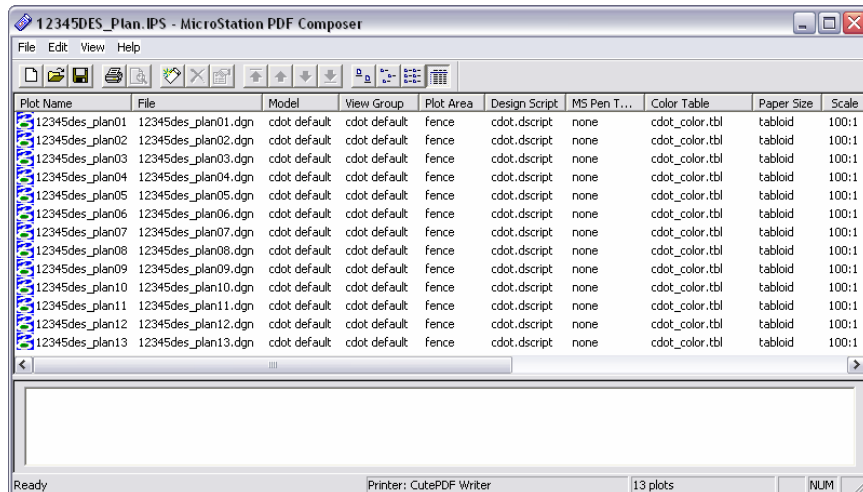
12345DES_Plan.IPS - MicroStation PDF Composer

File Edit View Help

| Plot Name | File | Model | View Group | Plot Area | Design Script | MS Pen T... | Color Table | Paper Size | Scale |
|---|---|---|---|---|---|---|---|---|---|
| 12345des_plan01 | 12345des_plan01.dgn | cdot default | cdot default | fence | cdot.dscript | none | cdot_color.tbl | tabloid | 100:1 |
| 12345des_plan02 | 12345des_plan02.dgn | cdot default | cdot default | fence | cdot.dscript | none | cdot_color.tbl | tabloid | 100:1 |
| 12345des_plan03 | 12345des_plan03.dgn | cdot default | cdot default | fence | cdot.dscript | none | cdot_color.tbl | tabloid | 100:1 |
| 12345des_plan04 | 12345des_plan04.dgn | cdot default | cdot default | fence | cdot.dscript | none | cdot_color.tbl | tabloid | 100:1 |
| 12345des_plan05 | 12345des_plan05.dgn | cdot default | cdot default | fence | cdot.dscript | none | cdot_color.tbl | tabloid | 100:1 |
| 12345des_plan06 | 12345des_plan06.dgn | cdot default | cdot default | fence | cdot.dscript | none | cdot_color.tbl | tabloid | 100:1 |
| 12345des_plan07 | 12345des_plan07.dgn | cdot default | cdot default | fence | cdot.dscript | none | cdot_color.tbl | tabloid | 100:1 |
| 12345des_plan08 | 12345des_plan08.dgn | cdot default | cdot default | fence | cdot.dscript | none | cdot_color.tbl | tabloid | 100:1 |
| 12345des_plan09 | 12345des_plan09.dgn | cdot default | cdot default | fence | cdot.dscript | none | cdot_color.tbl | tabloid | 100:1 |
| 12345des_plan10 | 12345des_plan10.dgn | cdot default | cdot default | fence | cdot.dscript | none | cdot_color.tbl | tabloid | 100:1 |
| 12345des_plan11 | 12345des_plan11.dgn | cdot default | cdot default | fence | cdot.dscript | none | cdot_color.tbl | tabloid | 100:1 |
| 12345des_plan12 | 12345des_plan12.dgn | cdot default | cdot default | fence | cdot.dscript | none | cdot_color.tbl | tabloid | 100:1 |
| 12345des_plan13 | 12345des_plan13.dgn | cdot default | cdot default | fence | cdot.dscript | none | cdot_color.tbl | tabloid | 100:1 |

Ready Printer: CutePDF Writer 13 plots NUM